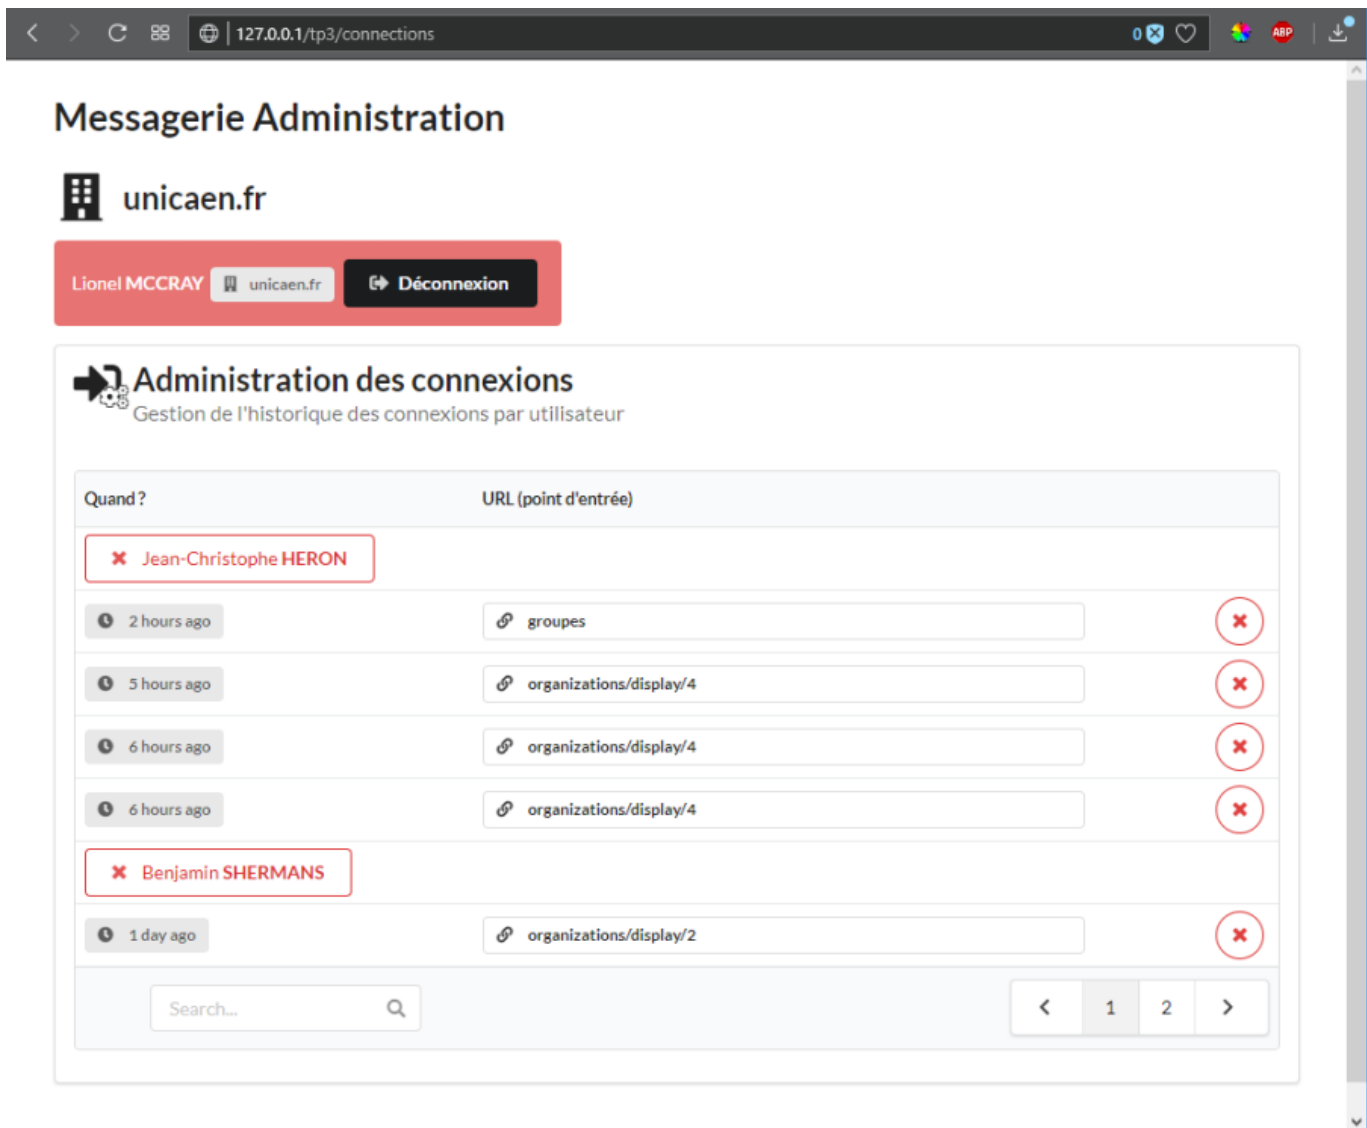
127.0.0.1/tp3/connections

0

ABP

Messagerie Administration

unicaen.fr

Lionel MCCRAY unicaen.fr Déconnexion

Administration des connexions
Gestion de l'historique des connexions par utilisateur

| Quand ? | URL (point d'entrée) | |
|---|---|---|
| ✖ Jean-Christophe HERON | | |
| 2 hours ago | groupes | ✖ |
| 5 hours ago | organizations/display/4 | ✖ |
| 6 hours ago | organizations/display/4 | ✖ |
| 6 hours ago | organizations/display/4 | ✖ |
| ✖ Benjamin SHERMANS | | |
| 1 day ago | organizations/display/2 | ✖ |

Search...

‹ 1 2 ›